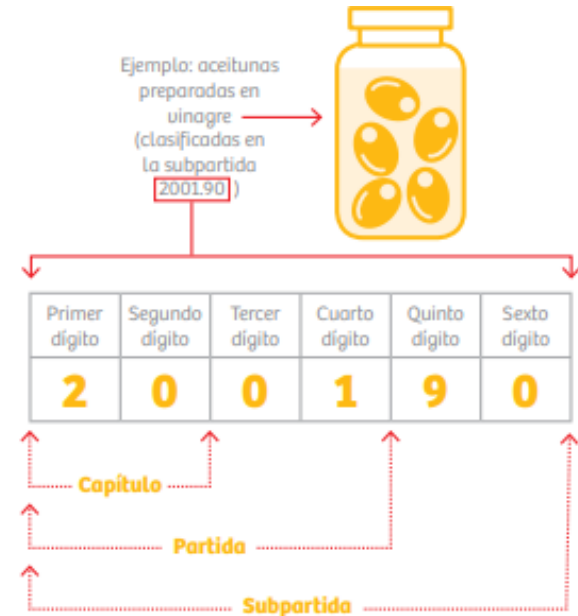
Ejemplo: aceitunas preparadas en vinagre (clasificadas en la subpartida 2001.90 )

| Primer dígito | Segundo dígito | Tercer dígito | Cuarto dígito | Quinto dígito | Sexto dígito |
|---|---|---|---|---|---|
| 2 | 0 | 0 | 1 | 9 | 0 |

Capítulo

Partida

Subpartida